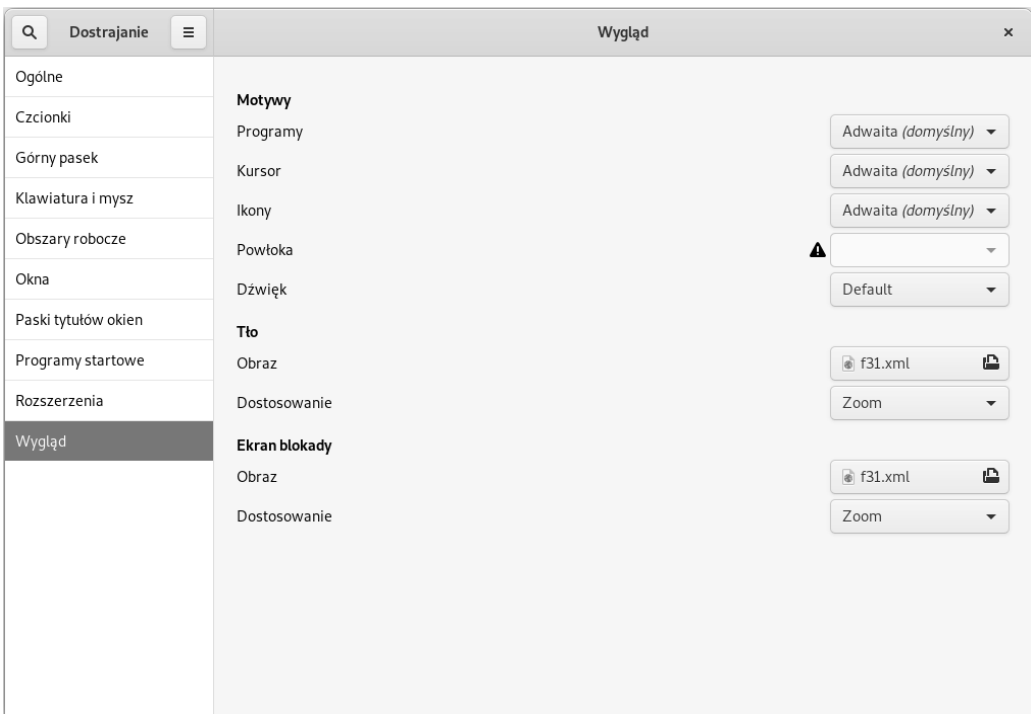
Dostrajanie

Wygląd

×

Ogólne
Czcionki
Górny pasek
Klawiatura i mysz
Obszary robocze
Okna
Paski tytułów okien
Programy startowe
Rozszerzenia
Wygląd

Motywy

Programy | Adwaita *(domyślny)*

Kursor | Adwaita *(domyślny)*

Ikony | Adwaita *(domyślny)*

Powłoka

Dźwięk | Default

Tło

Obraz | f31.xml

Dostosowanie | Zoom

Ekran blokady

Obraz | f31.xml

Dostosowanie | Zoom